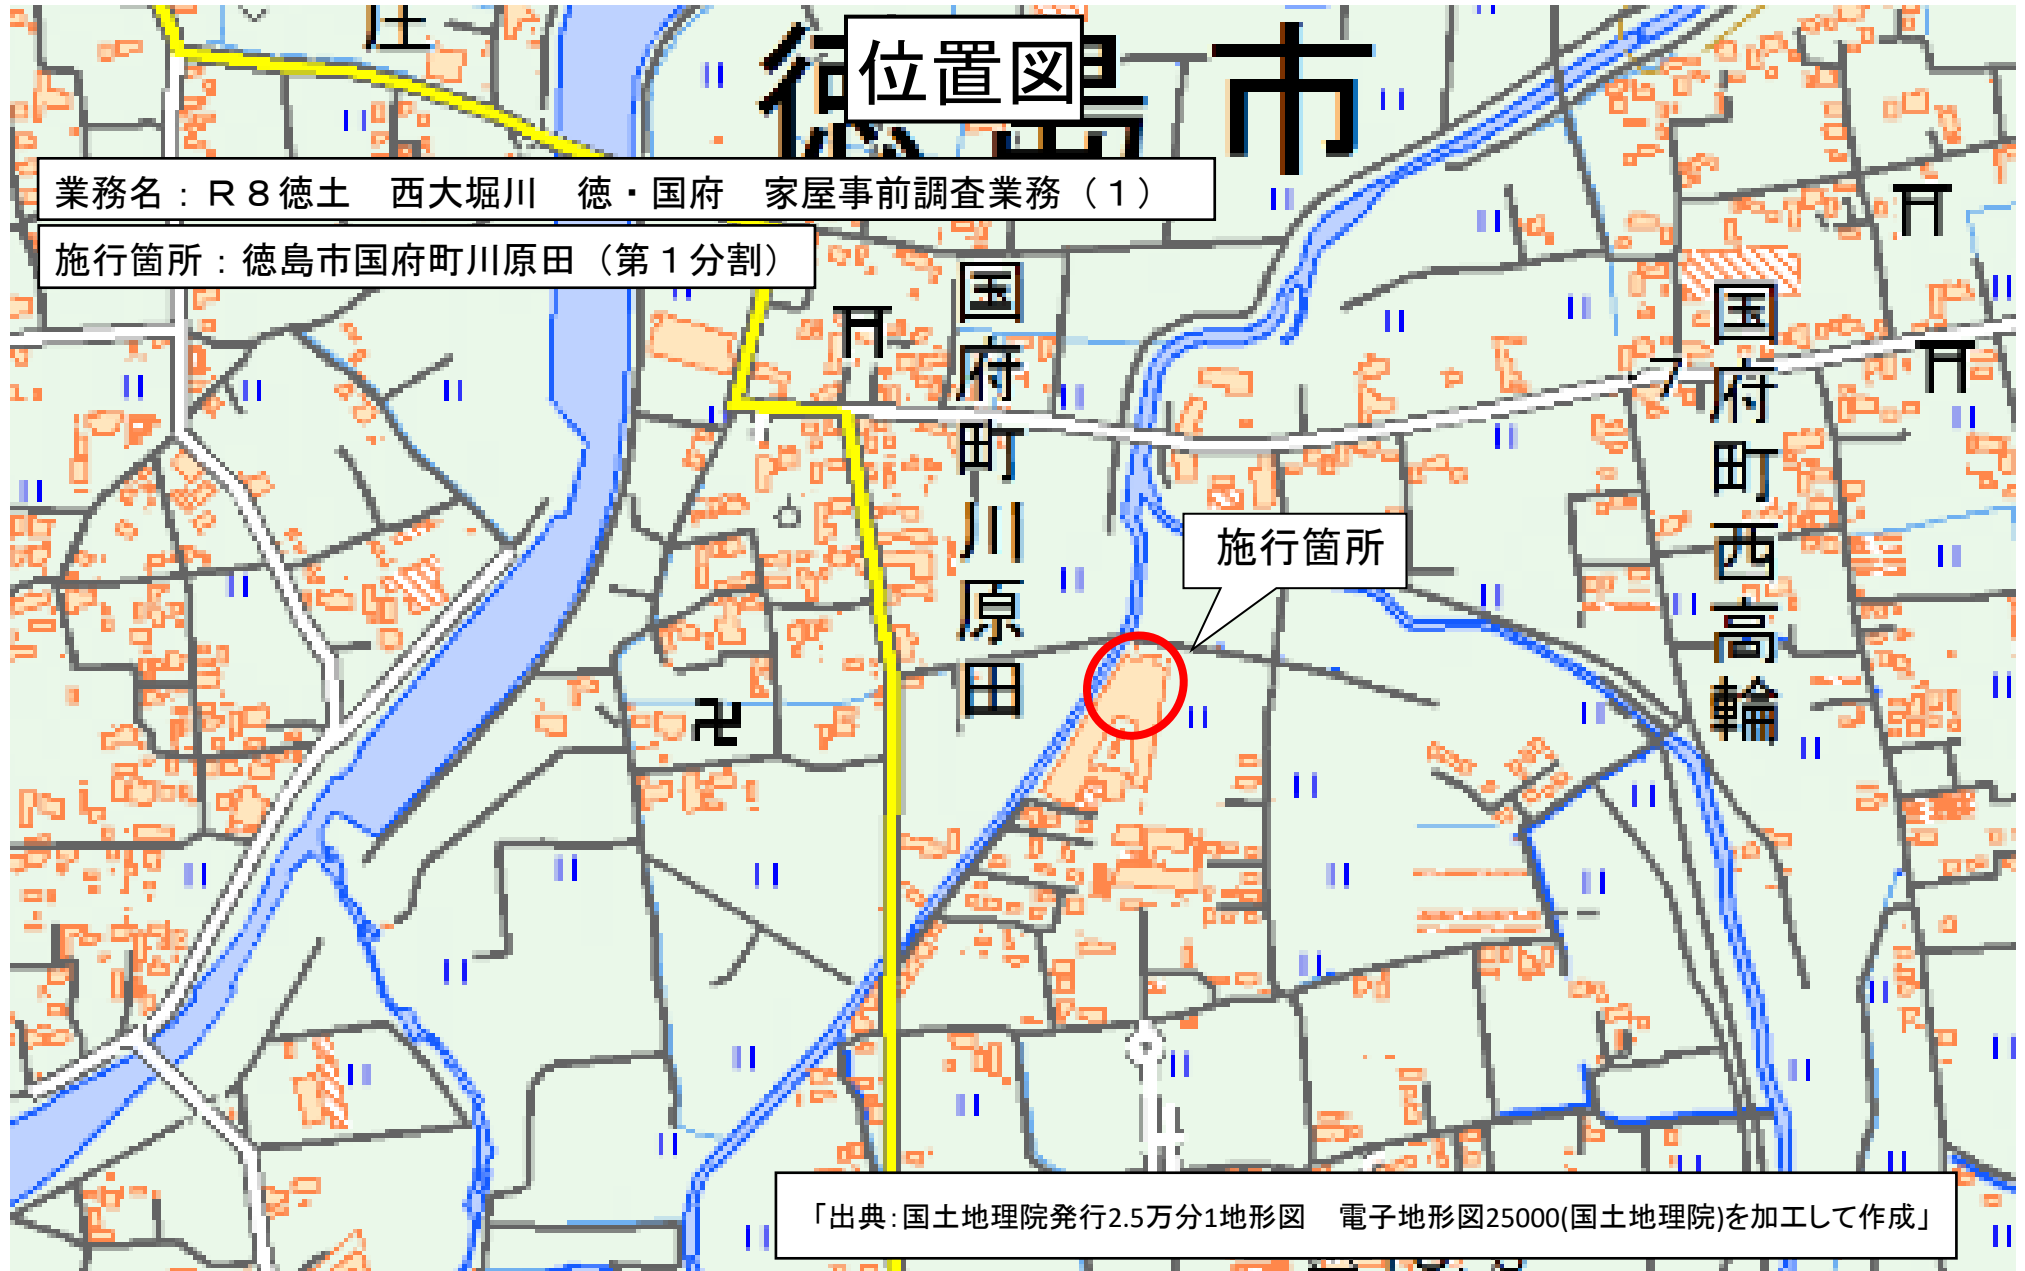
位置図

徳島市

業務名：Ｒ８徳土　西大堀川　徳・国府　家屋事前調査業務（１）

施行箇所：徳島市国府町川原田（第１分割）

国府町川原田

国府町西高輪

施行箇所

「出典：国土地理院発行2.5万分1地形図　電子地形図25000(国土地理院)を加工して作成」